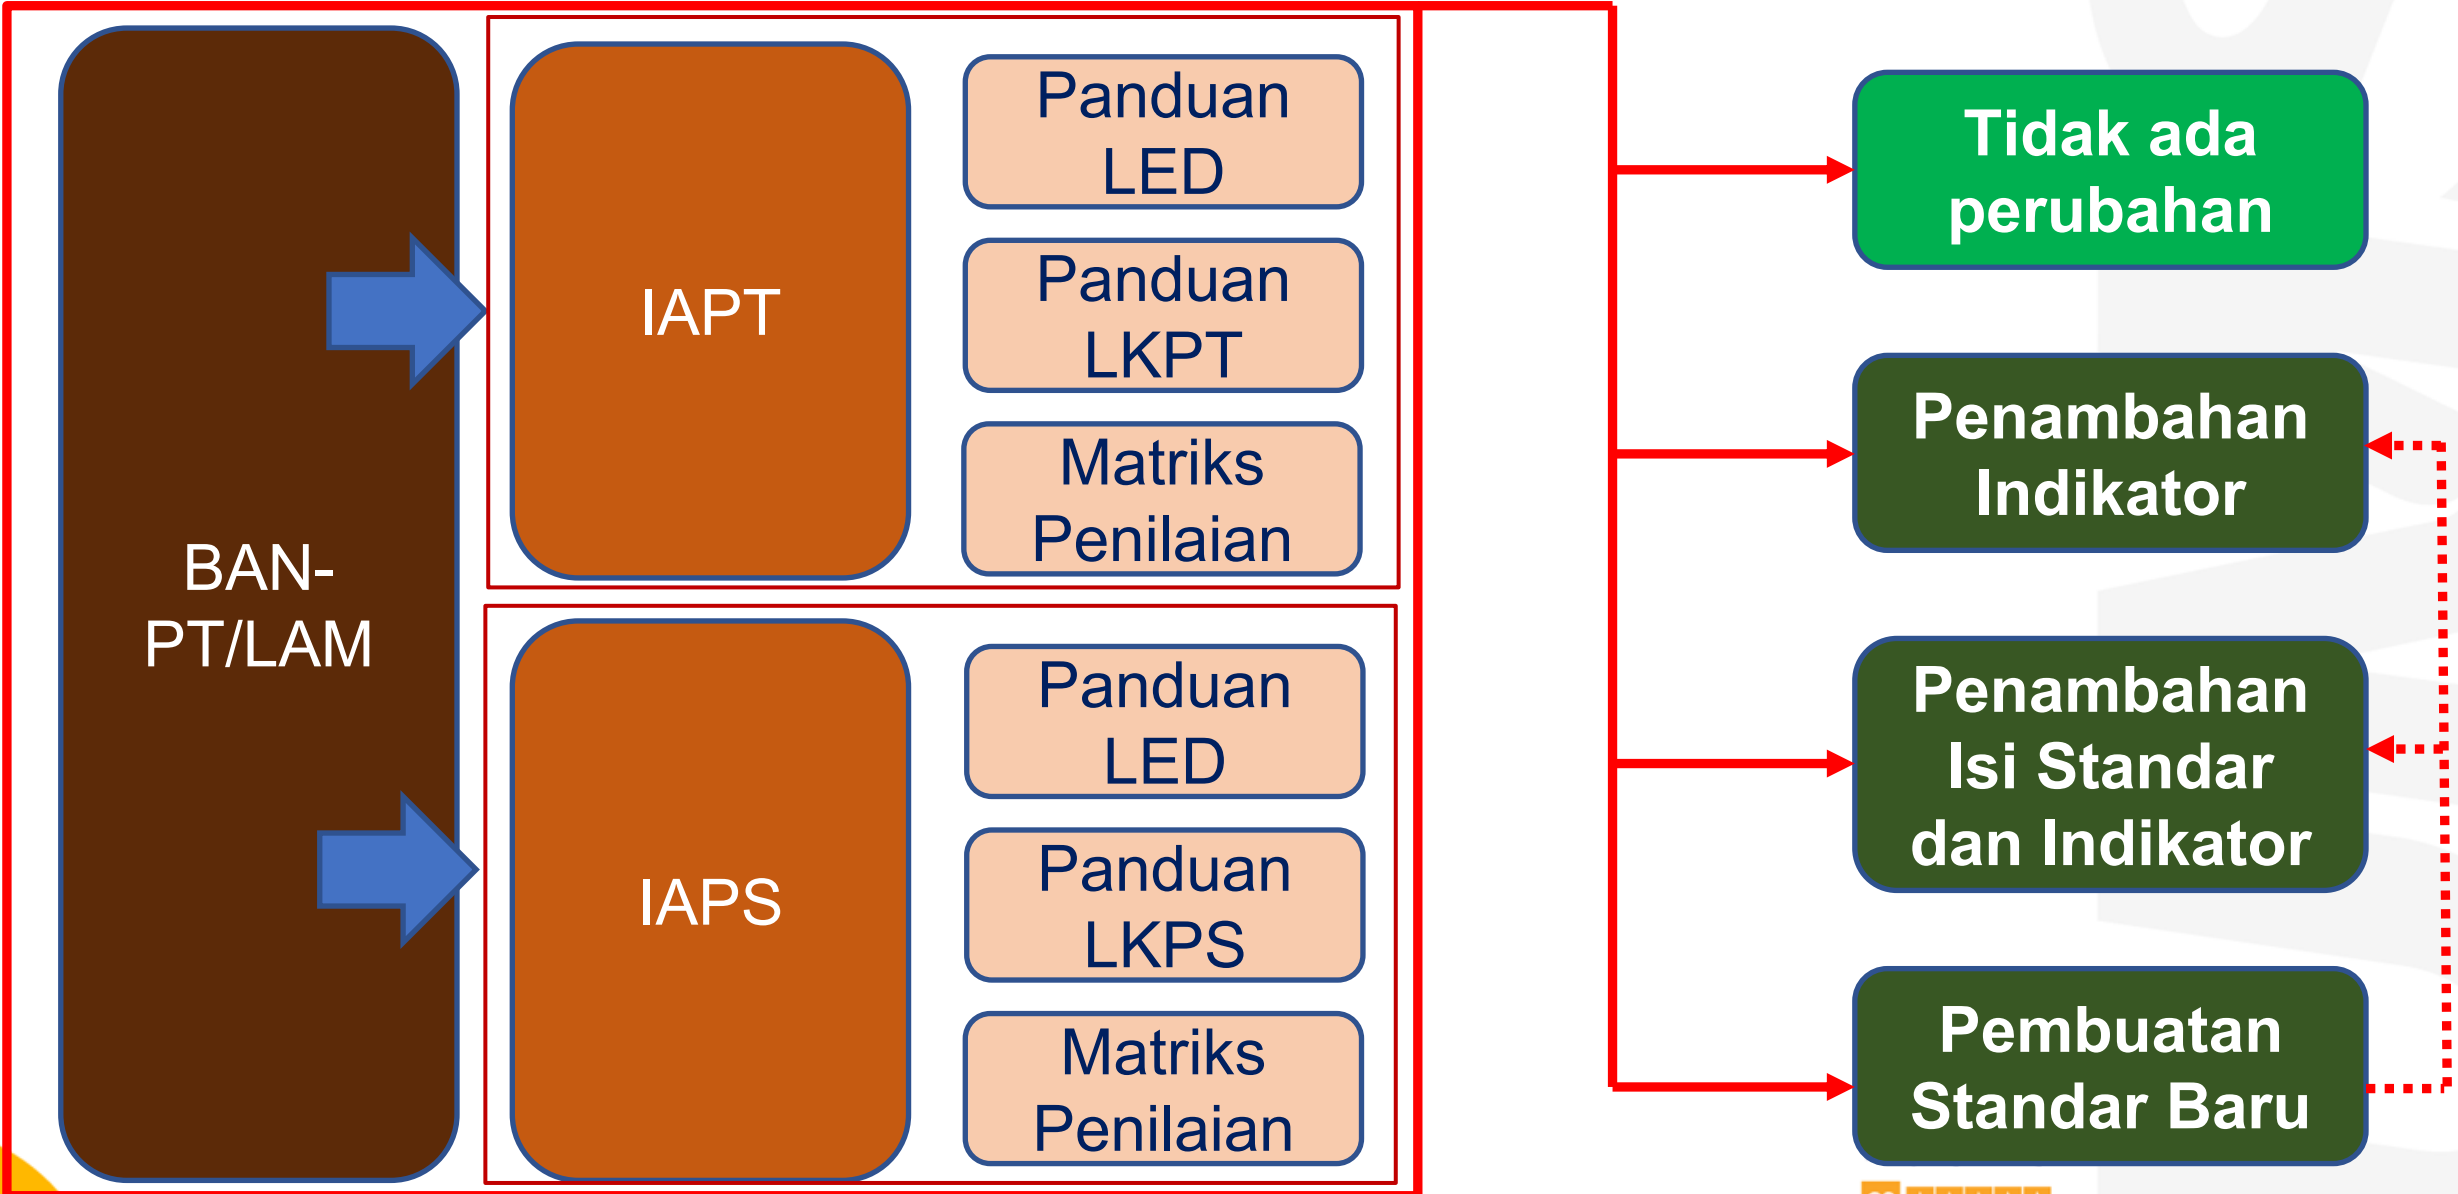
BAN-PT/LAM

IAPT

Panduan LED

Panduan LKPT

Matriks Penilaian

IAPS

Panduan LED

Panduan LKPS

Matriks Penilaian

Tidak ada perubahan

Penambahan Indikator

Penambahan Isi Standar dan Indikator

Pembuatan Standar Baru